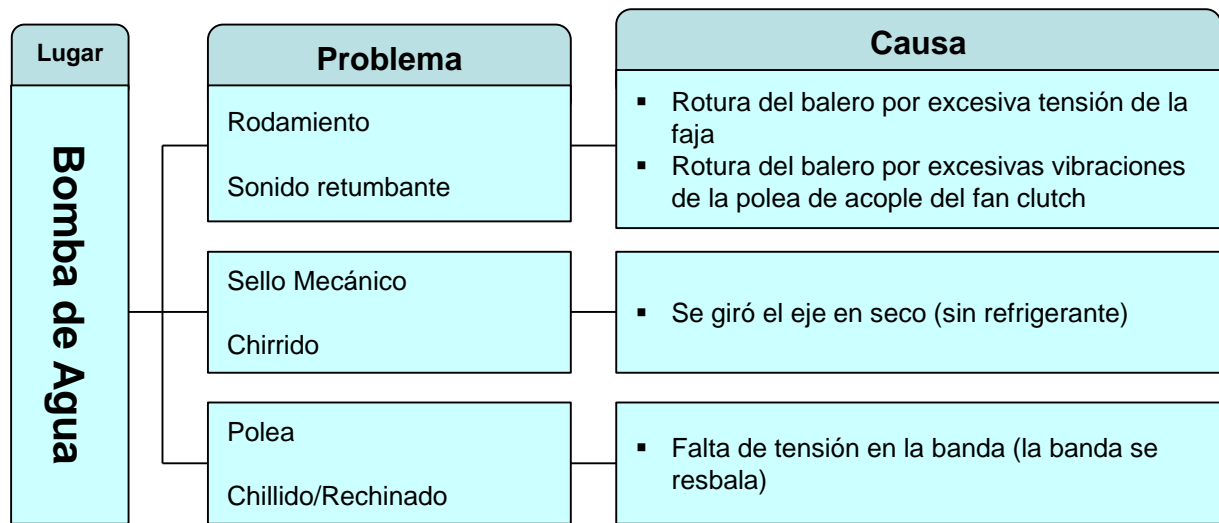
Lugar

Bomba de Agua

Problema

Rodamiento

Sonido retumbante

Sello Mecánico

Chirrido

Polea

Chillido/Rechinado

Causa

- Rotura del balero por excesiva tensión de la faja
- Rotura del balero por excesivas vibraciones de la polea de acople del fan clutch

- Se giró el eje en seco (sin refrigerante)

- Falta de tensión en la banda (la banda se resbala)